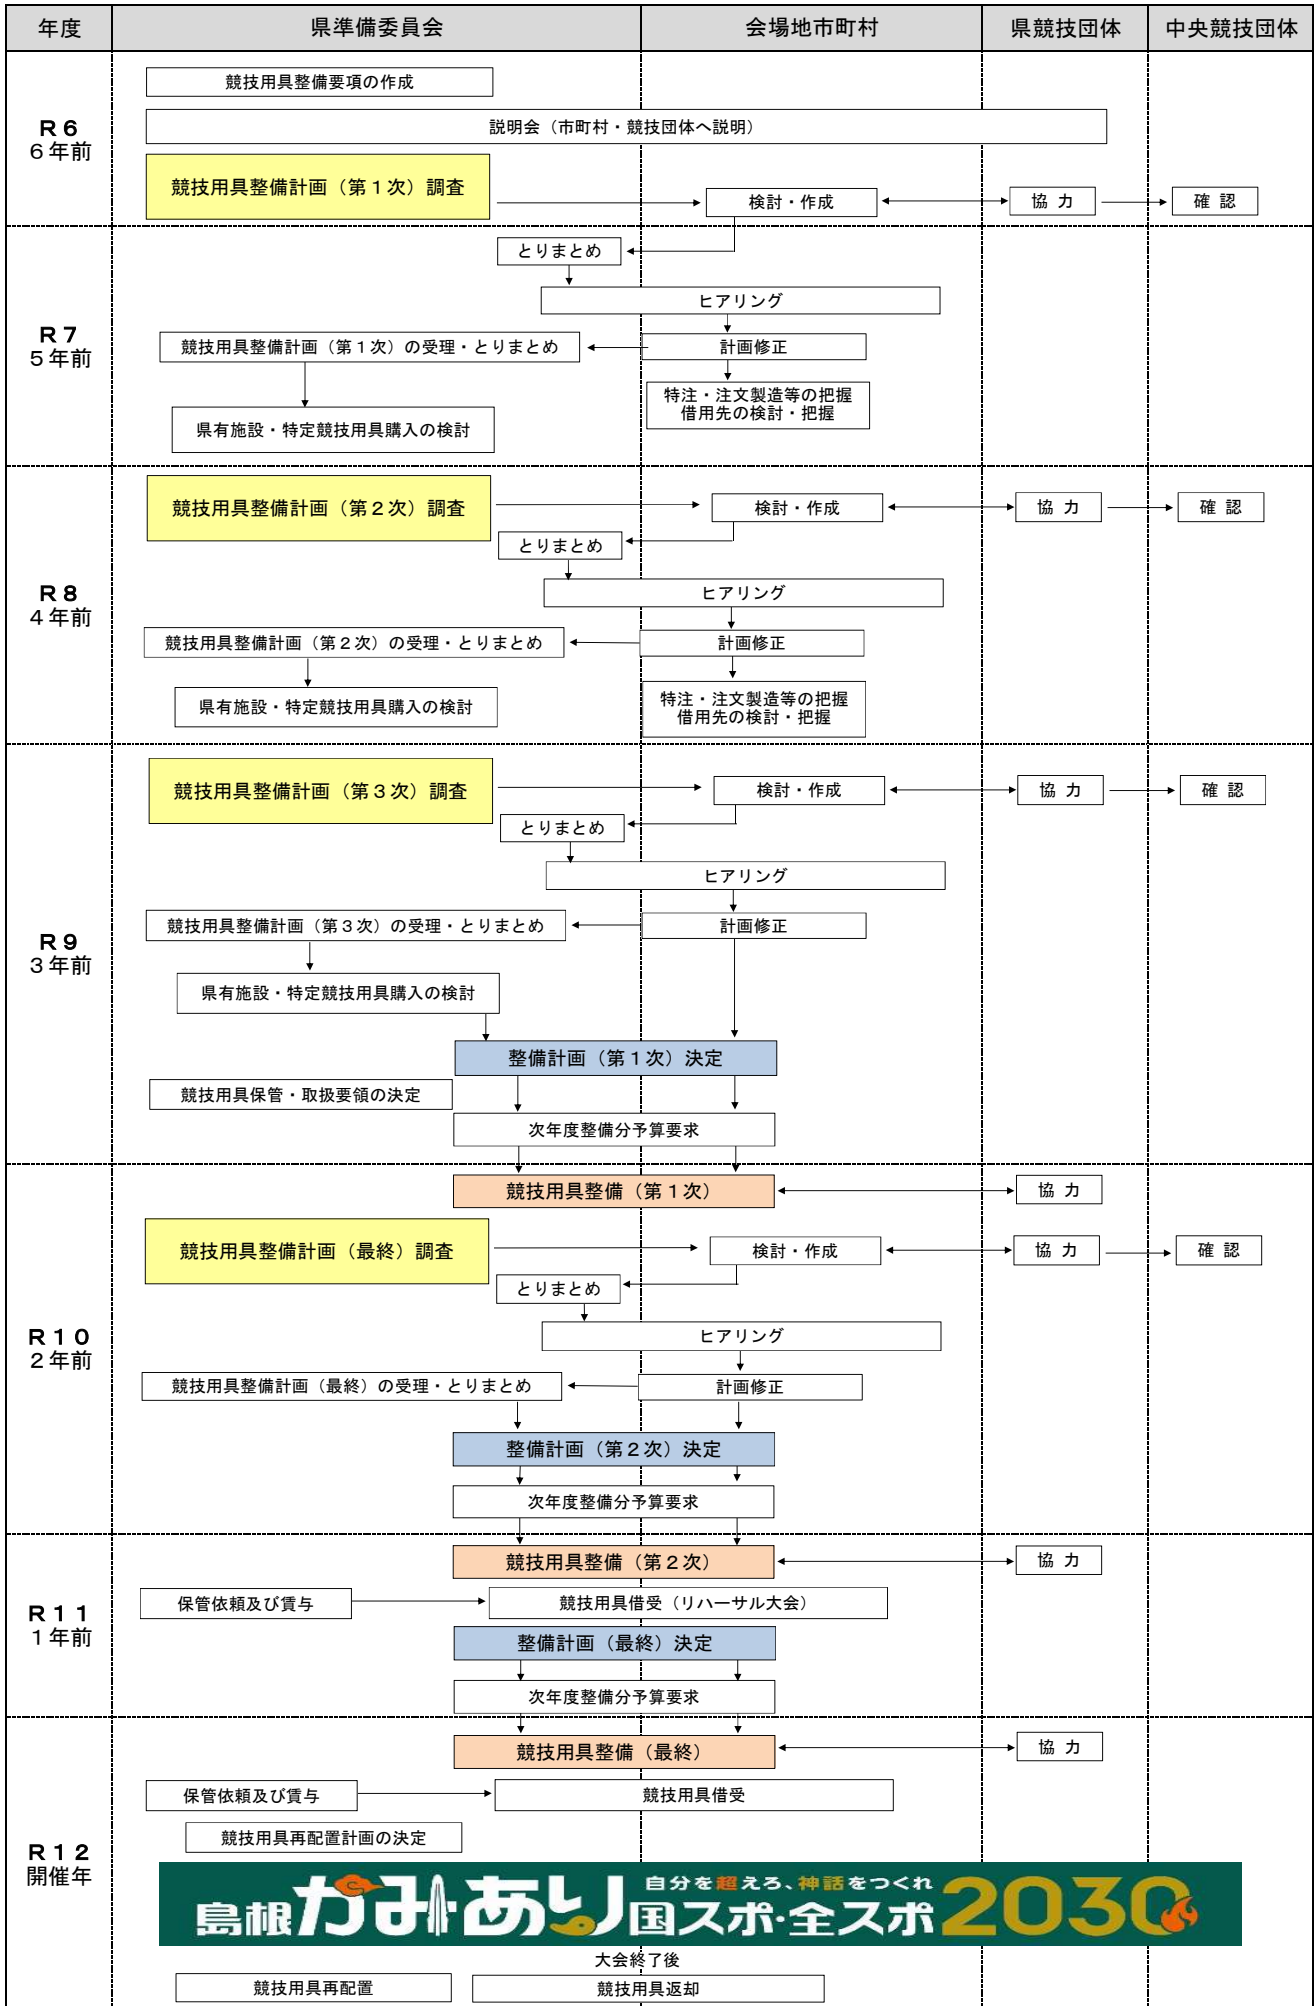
| 年度 | 県準備委員会 | 会場地市町村 | 県競技団体 | 中央競技団体 |
|---|---|---|---|---|

Ｒ６
６年前

競技用具整備要項の作成

説明会（市町村・競技団体へ説明）

競技用具整備計画（第１次）調査

検討・作成

協 力

確 認

Ｒ７
５年前

とりまとめ

ヒアリング

競技用具整備計画（第１次）の受理・とりまとめ

計画修正

特注・注文製造等の把握
借用先の検討・把握

県有施設・特定競技用具購入の検討

Ｒ８
４年前

競技用具整備計画（第２次）調査

検討・作成

協 力

確 認

とりまとめ

ヒアリング

競技用具整備計画（第２次）の受理・とりまとめ

計画修正

県有施設・特定競技用具購入の検討

特注・注文製造等の把握
借用先の検討・把握

Ｒ９
３年前

競技用具整備計画（第３次）調査

検討・作成

協 力

確 認

とりまとめ

ヒアリング

競技用具整備計画（第３次）の受理・とりまとめ

計画修正

県有施設・特定競技用具購入の検討

整備計画（第１次）決定

競技用具保管・取扱要領の決定

次年度整備分予算要求

Ｒ１０
２年前

競技用具整備（第１次）

協 力

競技用具整備計画（最終）調査

検討・作成

協 力

確 認

とりまとめ

ヒアリング

競技用具整備計画（最終）の受理・とりまとめ

計画修正

整備計画（第２次）決定

次年度整備分予算要求

Ｒ１１
１年前

競技用具整備（第２次）

協 力

保管依頼及び貸与

競技用具借受（リハーサル大会）

整備計画（最終）決定

次年度整備分予算要求

Ｒ１２
開催年

競技用具整備（最終）

協 力

保管依頼及び貸与

競技用具借受

競技用具再配置計画の決定

島根かみあり国スポ・全スポ 自分を超えろ、神話をつくれ 2030

大会終了後

競技用具再配置

競技用具返却